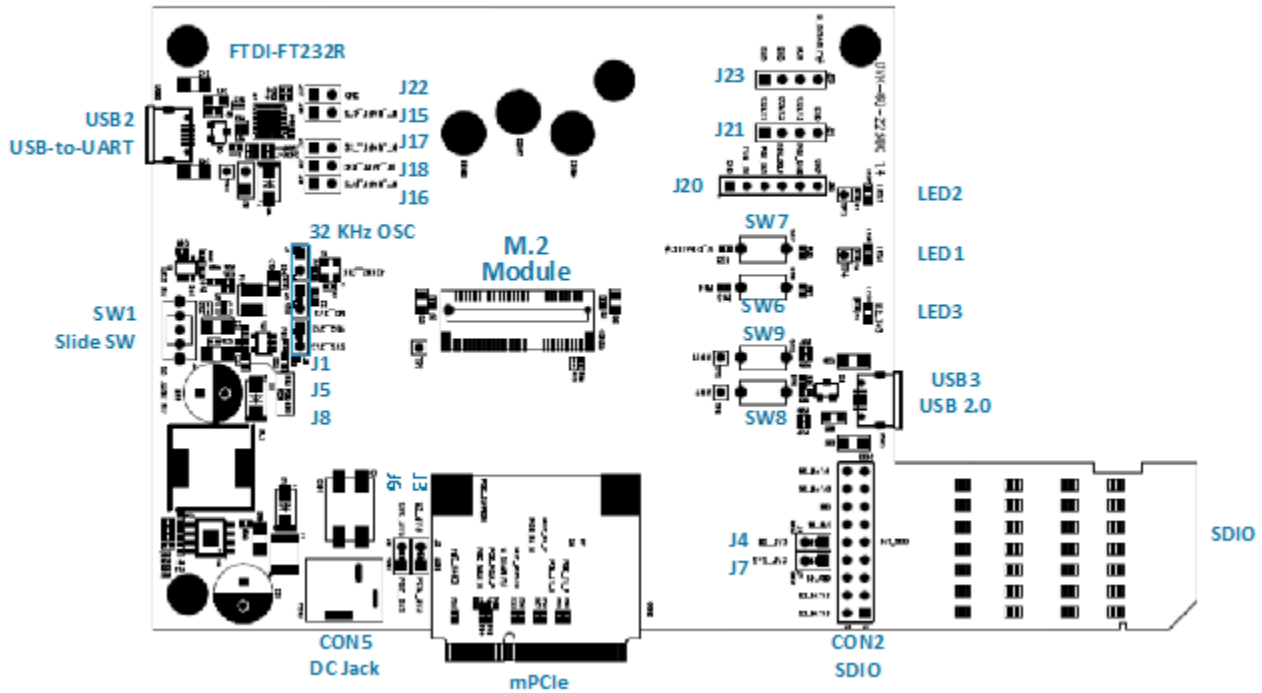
FTDI-FT232R

USB2
USB-to-UART

J22
J15
J17
J18
J16

J23
J21
J20

LED2

32 KHz OSC

M.2
Module

SW7
LED1
SW6
LED3

SW1
Slide SW

J1
J5
J8

SW9
USB3
USB 2.0
SW8

J6
J3

J4
J7

SDIO

CON5
DC Jack

mPCIe

CON2
SDIO